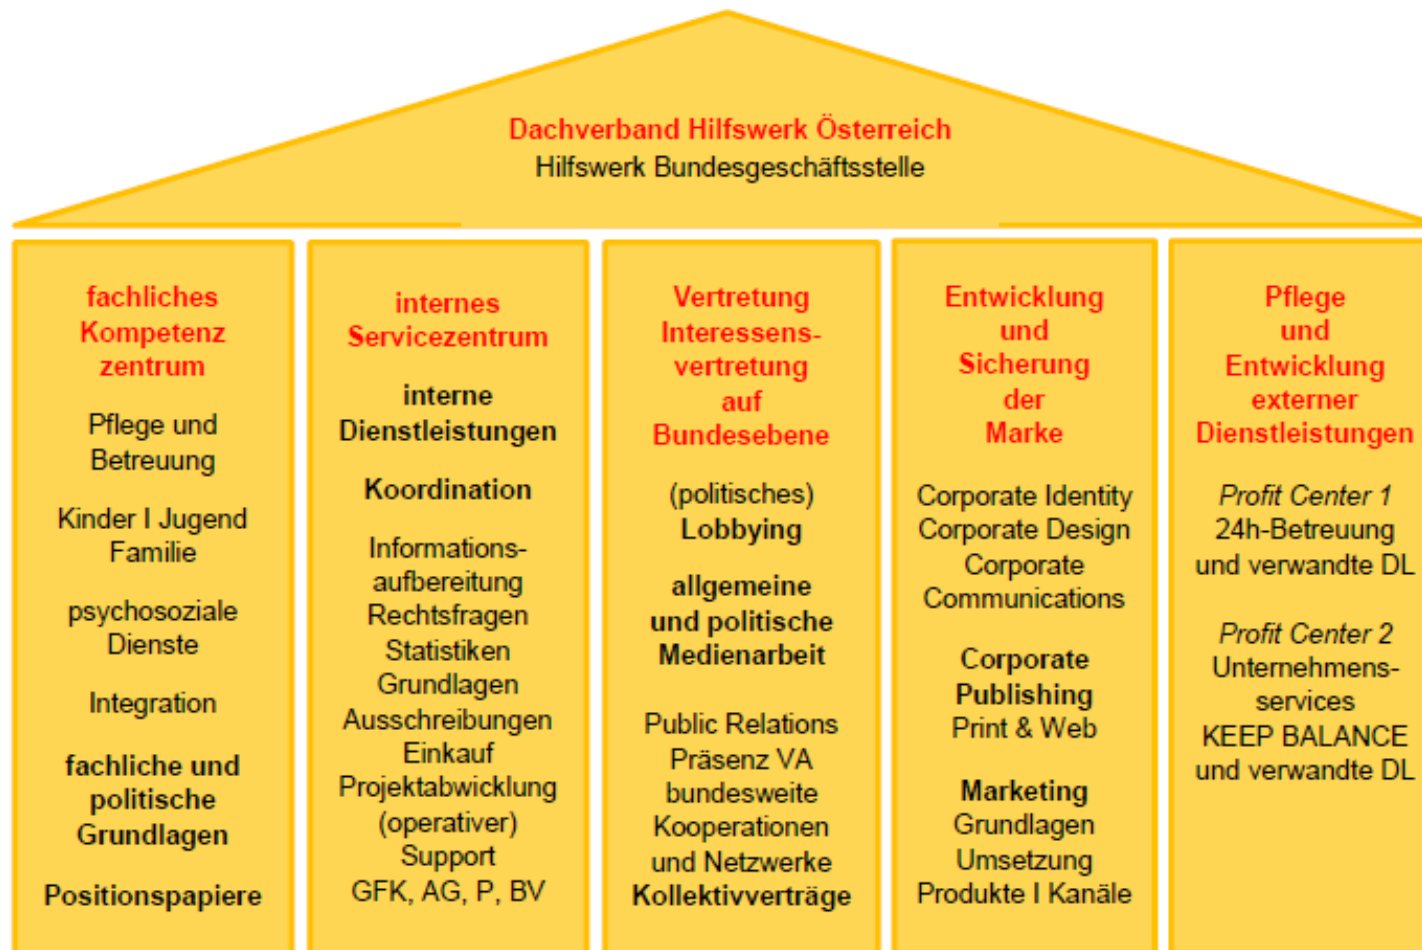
Dachverband Hilfswerk Österreich
Hilfswerk Bundesgeschäftsstelle

fachliches Kompetenz zentrum

Pflege und Betreuung

Kinder I Jugend Familie

psychosoziale Dienste

Integration

fachliche und politische Grundlagen

Positionspapiere

internes Servicezentrum

interne Dienstleistungen

Koordination

Informationsaufbereitung
Rechtsfragen
Statistiken
Grundlagen
Ausschreibungen
Einkauf
Projektabwicklung
(operativer)
Support
GFK, AG, P, BV

Vertretung Interessensvertretung auf Bundesebene

(politisches)
Lobbying

allgemeine und politische Medienarbeit

Public Relations
Präsenz VA
bundesweite Kooperationen und Netzwerke
Kollektivverträge

Entwicklung und Sicherung der Marke

Corporate Identity
Corporate Design
Corporate Communications

Corporate Publishing
Print & Web

Marketing
Grundlagen
Umsetzung
Produkte I Kanäle

Pflege und Entwicklung externer Dienstleistungen

Profit Center 1
24h-Betreuung und verwandte DL

Profit Center 2
Unternehmensservices
KEEP BALANCE
und verwandte DL